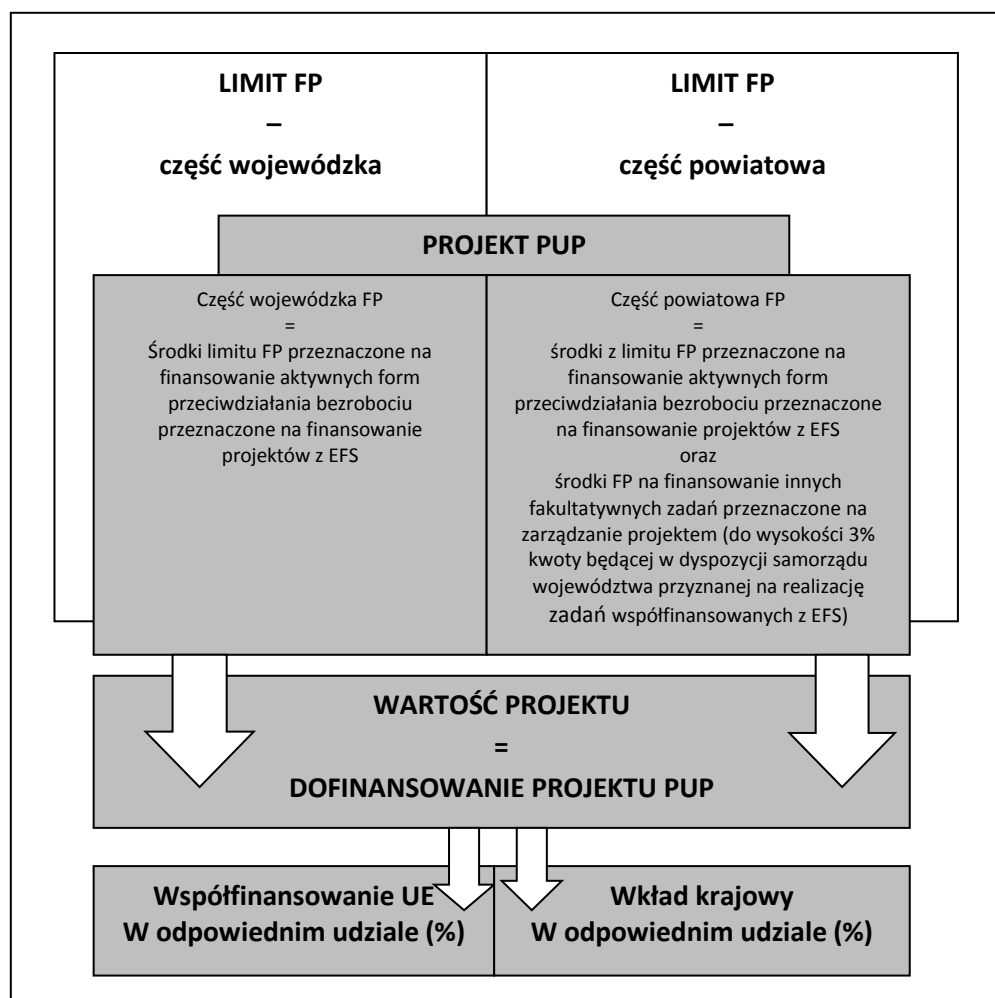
LIMIT FP
–
część wojewódzka

LIMIT FP
–
część powiatowa

PROJEKT PUP

Część wojewódzka FP
=
Środki limitu FP przeznaczone na finansowanie aktywnych form przeciwdziałania bezrobociu przeznaczone na finansowanie projektów z EFS

Część powiatowa FP
=
środki z limitu FP przeznaczone na finansowanie aktywnych form przeciwdziałania bezrobociu przeznaczone na finansowanie projektów z EFS
oraz
środki FP na finansowanie innych fakultatywnych zadań przeznaczone na zarządzanie projektem (do wysokości 3% kwoty będącej w dyspozycji samorządu województwa przyznanej na realizację zadań współfinansowanych z EFS)

WARTOŚĆ PROJEKTU
=
DOFINANSOWANIE PROJEKTU PUP

Współfinansowanie UE
W odpowiednim udziale (%)

Wkład krajowy
W odpowiednim udziale (%)